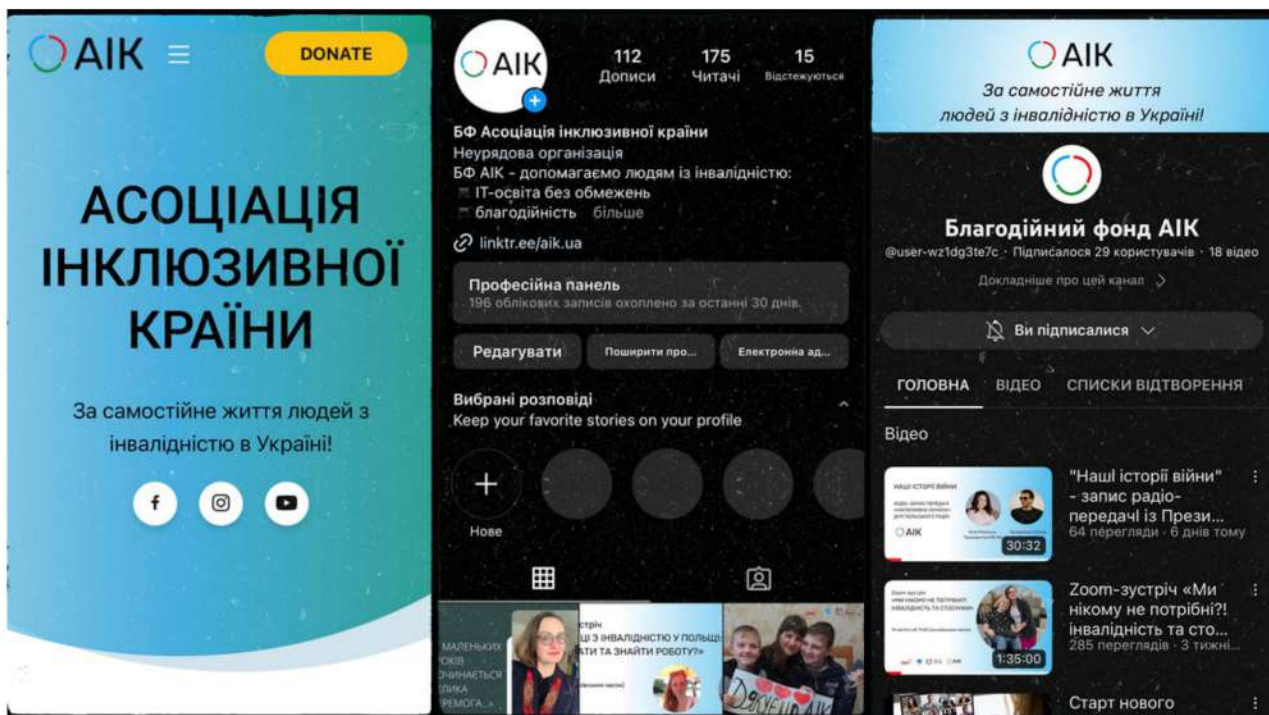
AIK
DONATE

АСОЦІАЦІЯ ІНКЛЮЗИВНОЇ КРАЇНИ

За самостійне життя людей з інвалідністю в Україні!

AIK
112 Дописи
175 Читачі
15 Відстежуються

БФ Асоціація інклюзивної країни
Неурядова організація
БФ АІК - допомагаємо людям із інвалідністю:
IT-освіта без обмежень
благодійність більше
linktr.ee/aik.ua

Професійна панель
196 облікових записів охоплено за останні 30 днів.

Редагувати
Поширити про...
Електронна ад...

Вибрані розповіді
Keep your favorite stories on your profile

Нове

МАЛЕНЬКИХ
КРОКІВ
ПОЧИНАЄТЬСЯ
ВЕЛИКА
ПЕРЕМОГА
стріч
З ІНВАЛІДНІСТЮ У ПОЛЬЩІ
ТИ ТА ЗНАЙТИ РОБОТУ?»

AIK
За самостійне життя людей з інвалідністю в Україні!

Благодійний фонд АІК
@user-wz1dg3te7c · Підписалося 29 користувачів · 18 відео
Докладніше про цей канал

Ви підписалися

ГОЛОВНА
ВІДЕО
СПИСКИ ВІДТВОРЕННЯ

Відео

НАШІ ІСТОРІЇ ВІЙНИ
AIK
30:32
"Наші історії війни" - запис радіо-передачі із Прези...
64 перегляди · 6 днів тому

1:35:00
Zoom-зустріч «Ми нікому не потрібні?! інвалідність та сто...
285 переглядів · 3 тижні...

Старт нового